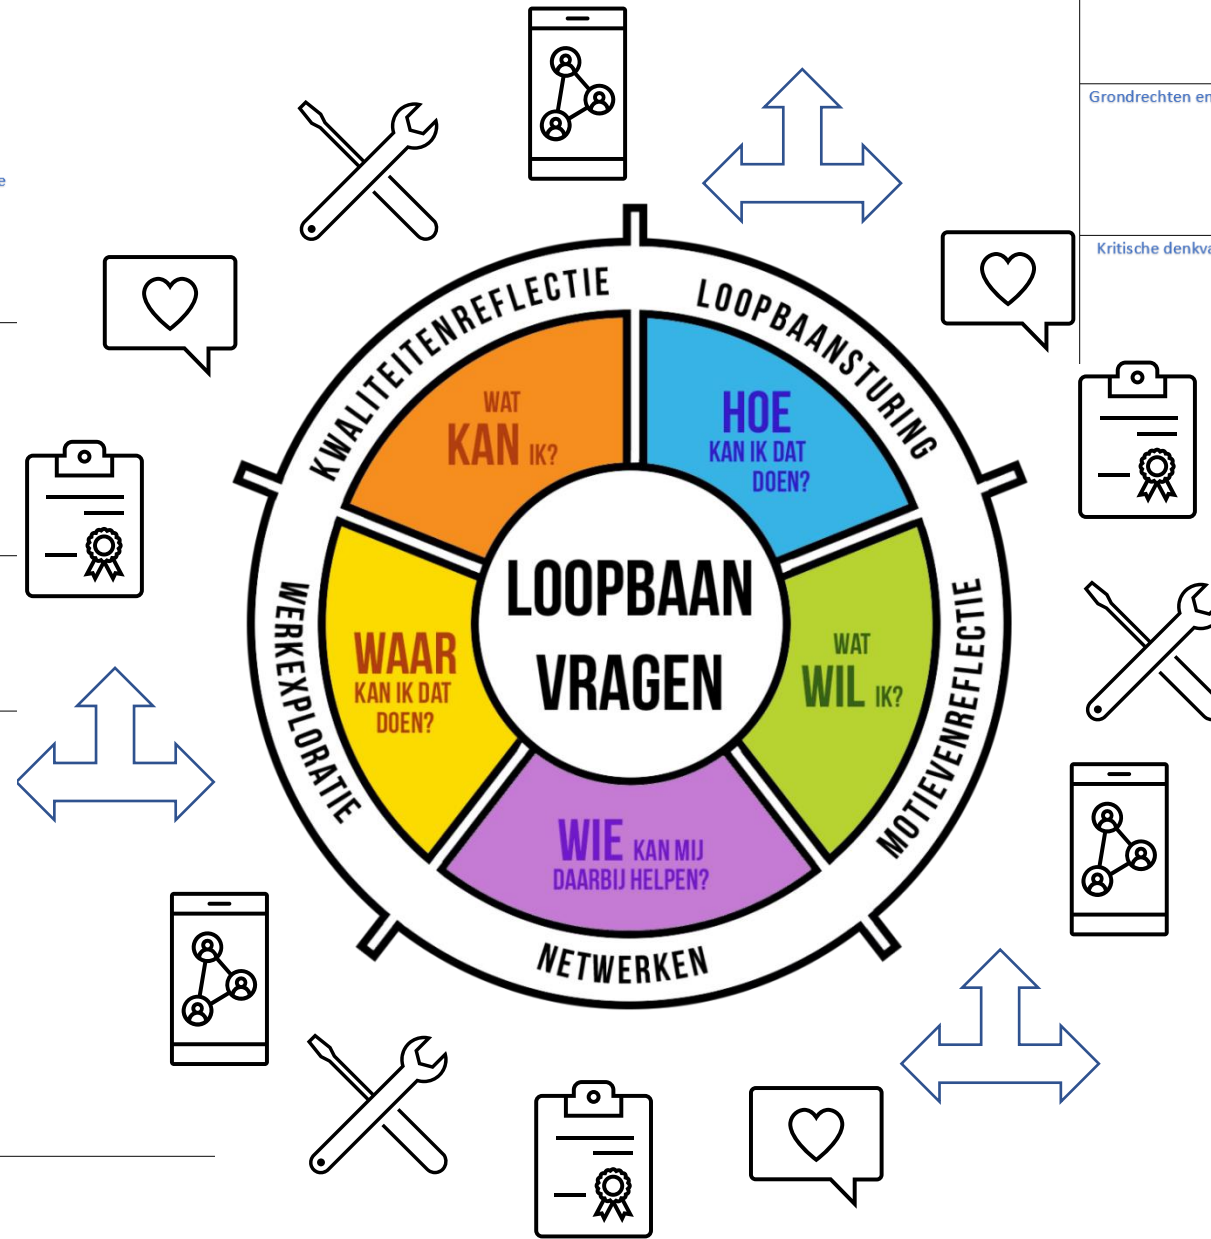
Grondrechten en

Kritische denkva

e

KWALITEITENREFLECTIE

LOOPBAANSTURING

WAT KAN IK?

HOE KAN IK DAT DOEN?

LOOPBAAN VRAGEN

WAAR KAN IK DAT DOEN?

WAT WIL IK?

WIE KAN MIJ DAARBIJ HELPEN?

WERKEXPLORATIE

MOTIEVENREFLECTIE

NETWERKEN